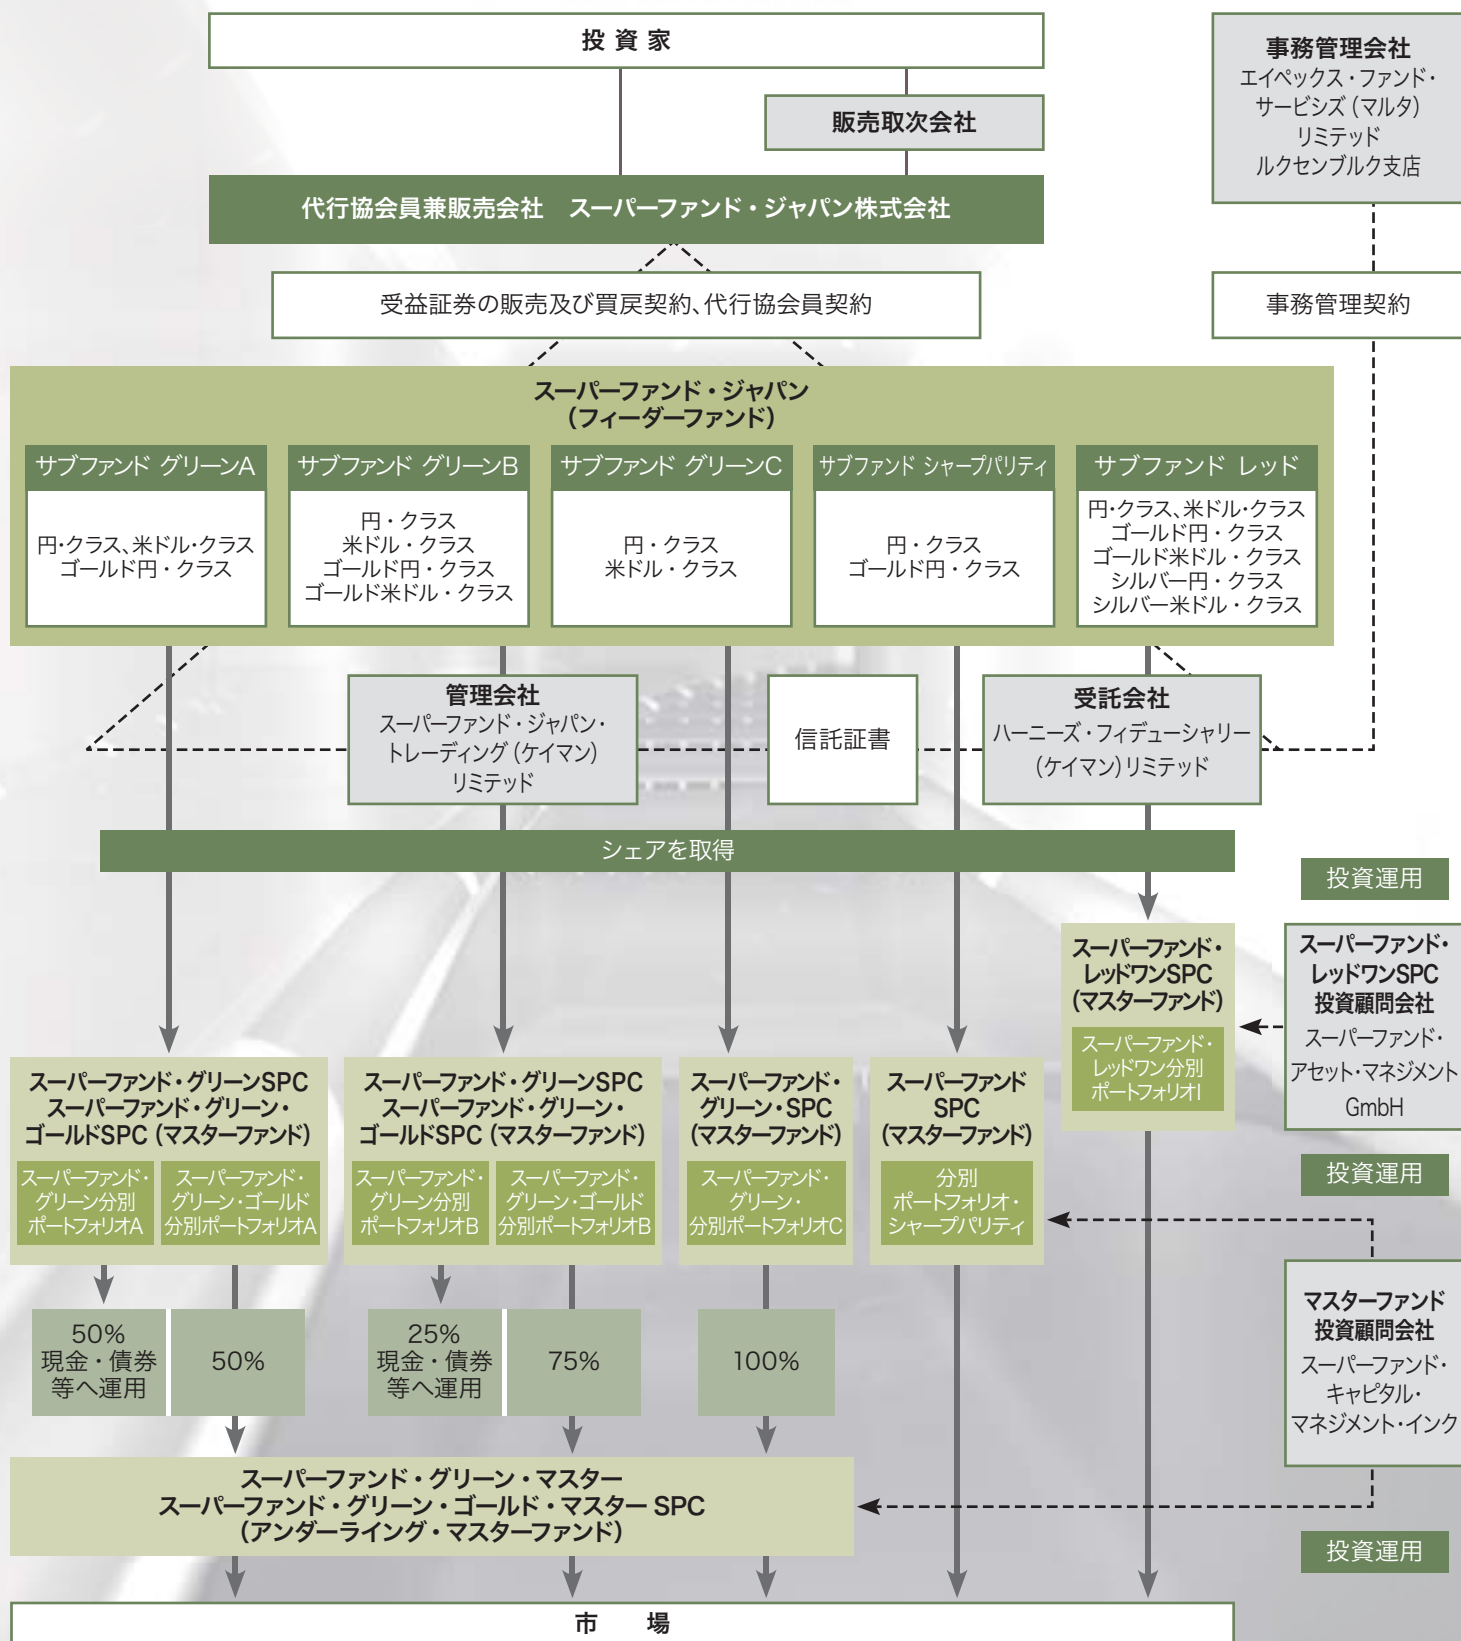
投 資 家

販売取次会社

事務管理会社
エイペックス・ファンド・サービシズ（マルタ）リミテッド
ルクセンブルク支店

代行協会員兼販売会社　スーパーファンド・ジャパン株式会社

受益証券の販売及び買戻契約、代行協会員契約

事務管理契約

スーパーファンド・ジャパン
（フィーダーファンド）

| サブファンド グリーンA | サブファンド グリーンB | サブファンド グリーンC | サブファンド シャープパリティ | サブファンド レッド |
|---|---|---|---|---|
| 円・クラス、米ドル・クラス ゴールド円・クラス | 円・クラス 米ドル・クラス ゴールド円・クラス ゴールド米ドル・クラス | 円・クラス 米ドル・クラス | 円・クラス ゴールド円・クラス | 円・クラス、米ドル・クラス ゴールド円・クラス ゴールド米ドル・クラス シルバー円・クラス シルバー米ドル・クラス |

管理会社
スーパーファンド・ジャパン・トレーディング（ケイマン）リミテッド

信託証書

受託会社
ハーニーズ・フィデューシャリー（ケイマン）リミテッド

シェアを取得

投資運用

スーパーファンド・レッドワンSPC（マスターファンド）
スーパーファンド・レッドワン分別ポートフォリオI

スーパーファンド・レッドワンSPC投資顧問会社
スーパーファンド・アセット・マネジメントGmbH

スーパーファンド・グリーンSPC
スーパーファンド・グリーン・ゴールドSPC（マスターファンド）
スーパーファンド・グリーン分別ポートフォリオA
スーパーファンド・グリーン・ゴールド分別ポートフォリオA

スーパーファンド・グリーンSPC
スーパーファンド・グリーン・ゴールドSPC（マスターファンド）
スーパーファンド・グリーン分別ポートフォリオB
スーパーファンド・グリーン・ゴールド分別ポートフォリオB

スーパーファンド・グリーン・SPC（マスターファンド）
スーパーファンド・グリーン・分別ポートフォリオC

スーパーファンドSPC（マスターファンド）
分別ポートフォリオ・シャープパリティ

投資運用

50%
現金・債券等へ運用

50%

25%
現金・債券等へ運用

75%

100%

マスターファンド投資顧問会社
スーパーファンド・キャピタル・マネジメント・インク

スーパーファンド・グリーン・マスター
スーパーファンド・グリーン・ゴールド・マスター SPC
（アンダーライング・マスターファンド）

投資運用

市　場